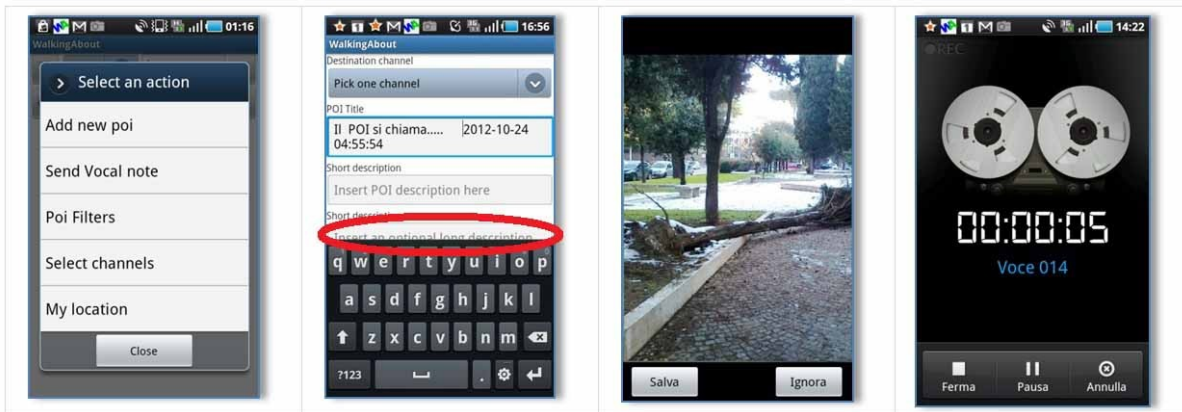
01:16
WalkingAbout
Select an action
Add new poi
Send Vocal note
Poi Filters
Select channels
My location
Close

16:56
WalkingAbout
Destination channel
Pick one channel
POI Title
Il POI si chiama..... 2012-10-24 04:55:54
Short description
Insert POI description here
Short descripti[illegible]
Insert an optional long description
q w e r t y u i o p
a s d f g h j k l
z x c v b n m
?123 .

Salva
Ignora

14:22
REC
00:00:05
Voce 014
Ferma
Pausa
Annulla